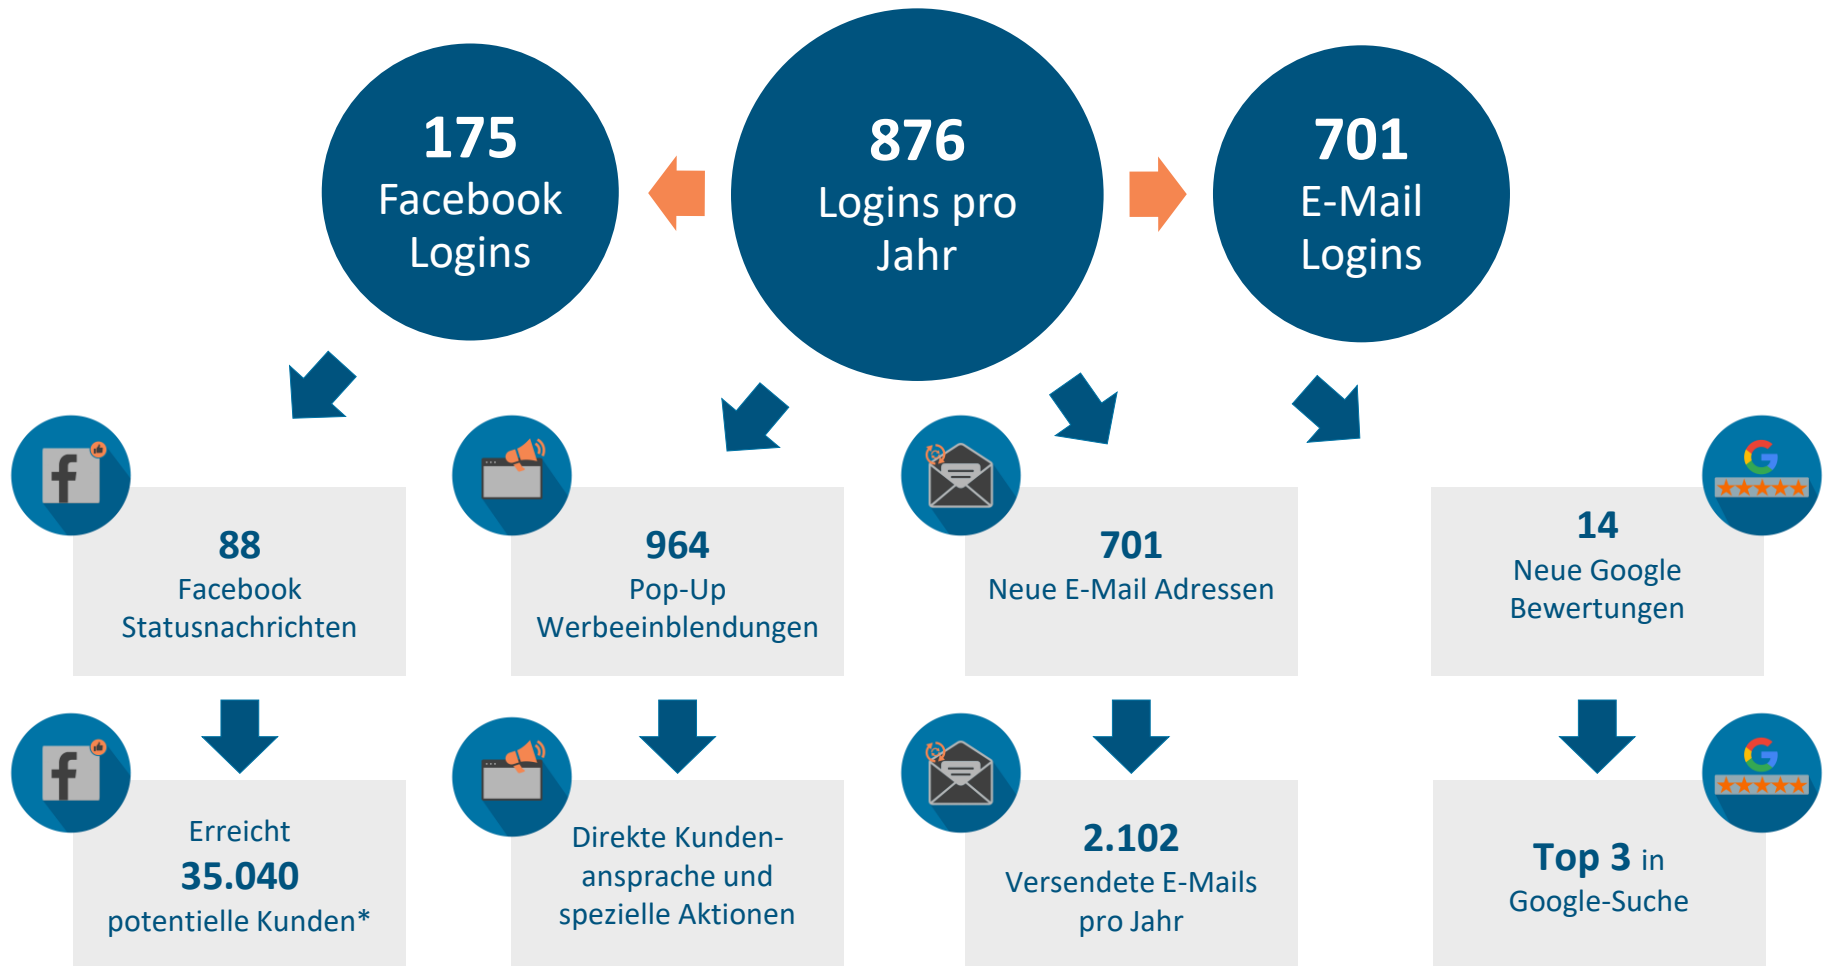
175
Facebook Logins

876
Logins pro Jahr

701
E-Mail Logins

88
Facebook Statusnachrichten

964
Pop-Up Werbeeinblendungen

701
Neue E-Mail Adressen

14
Neue Google Bewertungen

Erreicht
35.040
potentielle Kunden*

Direkte Kundenansprache und spezielle Aktionen

2.102
Versendete E-Mails pro Jahr

Top 3 in Google-Suche